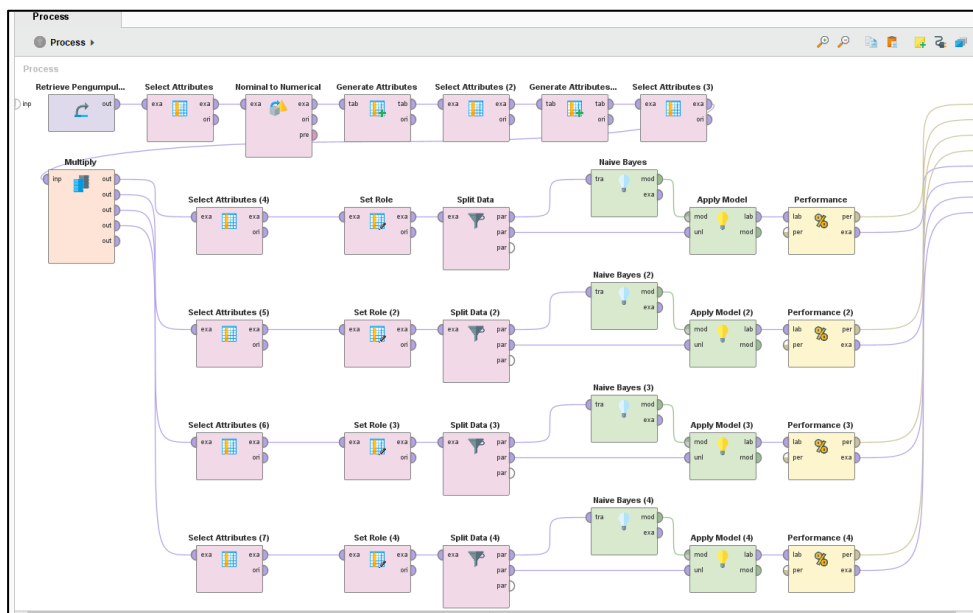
Process

Process ▸

Process

inp

Retrieve Pengumpul...
out

Select Attributes
exa exa
ori

Nominal to Numerical
exa exa
ori
pre

Generate Attributes
tab tab
ori

Select Attributes (2)
exa exa
ori

Generate Attributes...
tab tab
ori

Select Attributes (3)
exa exa
ori

Multiply
inp out
out
out
out
out

Select Attributes (4)
exa exa
ori

Set Role
exa exa
ori

Split Data
exa par
par
par

Naive Bayes
tra mod
exa

Apply Model
mod lab
unl mod

Performance
lab per
per exa

Select Attributes (5)
exa exa
ori

Set Role (2)
exa exa
ori

Split Data (2)
exa par
par
par

Naive Bayes (2)
tra mod
exa

Apply Model (2)
mod lab
unl mod

Performance (2)
lab per
per exa

Select Attributes (6)
exa exa
ori

Set Role (3)
exa exa
ori

Split Data (3)
exa par
par
par

Naive Bayes (3)
tra mod
exa

Apply Model (3)
mod lab
unl mod

Performance (3)
lab per
per exa

Select Attributes (7)
exa exa
ori

Set Role (4)
exa exa
ori

Split Data (4)
exa par
par
par

Naive Bayes (4)
tra mod
exa

Apply Model (4)
mod lab
unl mod

Performance (4)
lab per
per exa